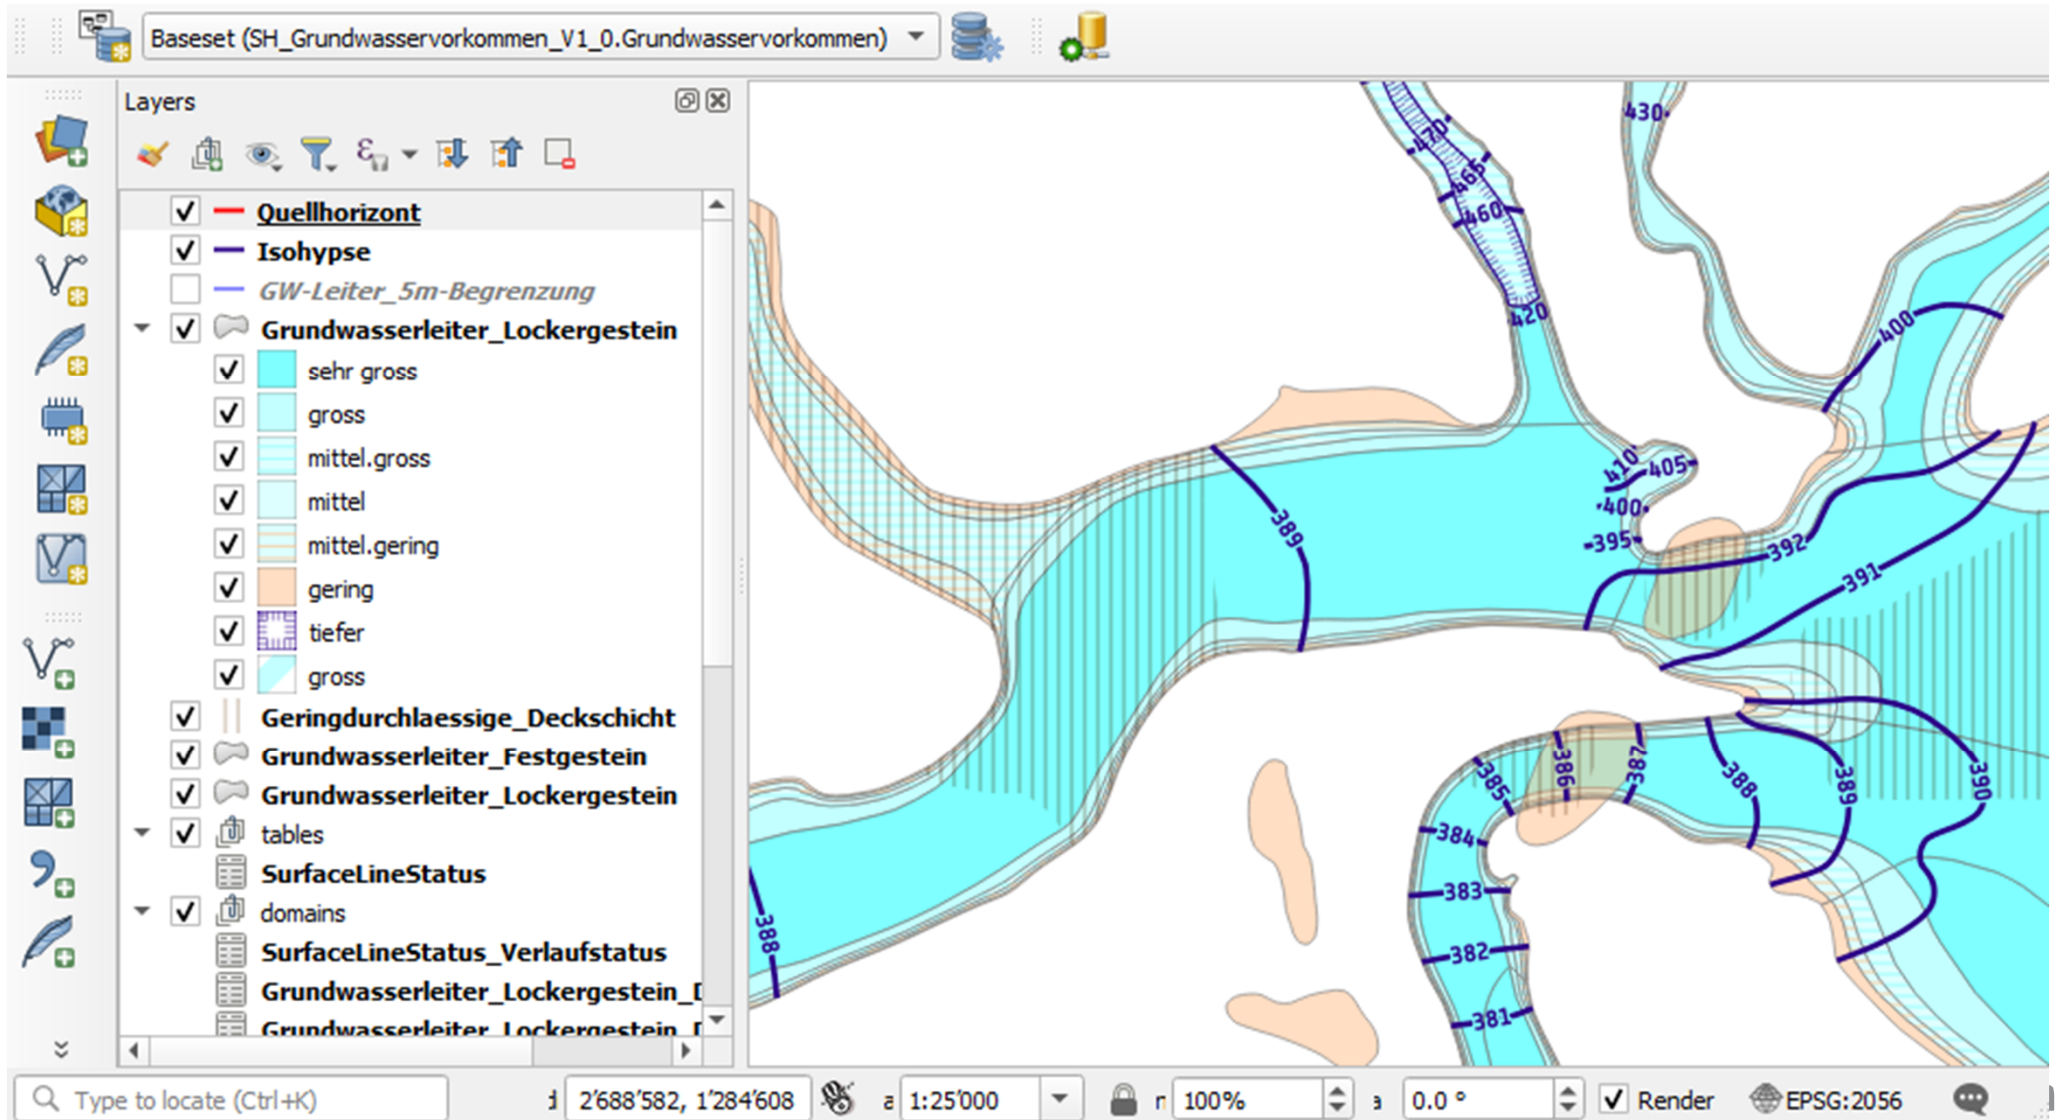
Baseset (SH_Grundwasservorkommen_V1_0.Grundwasservorkommen)

Layers

Quellhorizont
Isohypse
GW-Leiter_5m-Begrenzung
Grundwasserleiter_Lockergestein
sehr gross
gross
mittel.gross
mittel
mittel.gering
gering
tiefer
gross
Geringdurchlaessige_Deckschicht
Grundwasserleiter_Festgestein
Grundwasserleiter_Lockergestein
tables
SurfaceLineStatus
domains
SurfaceLineStatus_Verlaufstatus
Grundwasserleiter_Lockergestein_D
Grundwasserleiter_Lockergestein_D

430
470
465
460
420
400
410
405
400
395
389
392
391
385
386
387
388
389
390
384
383
382
381
388

Type to locate (Ctrl+K)
2'688'582, 1'284'608
1:25'000
100%
0.0 °
Render
EPSG:2056